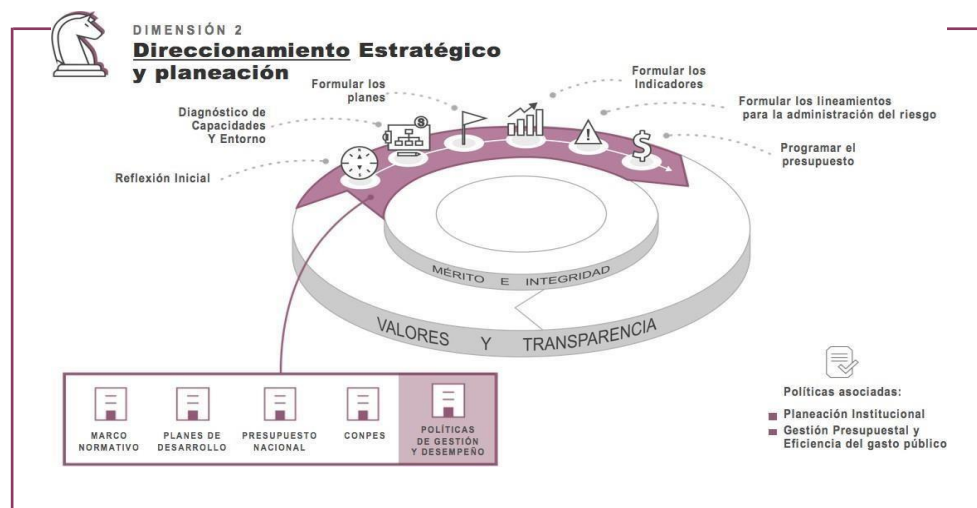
DIMENSIÓN 2
Direccionamiento Estratégico y planeación

Formular los planes

Formular los Indicadores

Formular los lineamientos para la administración del riesgo

Diagnóstico de Capacidades Y Entorno

Programar el presupuesto

Reflexión Inicial

MÉRITO E INTEGRIDAD

VALORES Y TRANSPARENCIA

MARCO NORMATIVO

PLANES DE DESARROLLO

PRESUPUESTO NACIONAL

CONPES

POLÍTICAS DE GESTIÓN Y DESEMPEÑO

Políticas asociadas:

Planeación Institucional
Gestión Presupuestal y Eficiencia del gasto público